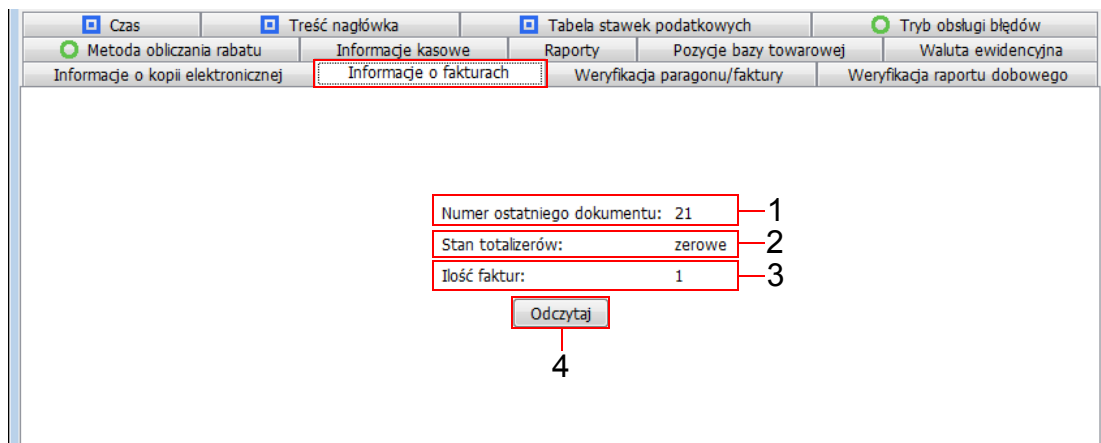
Czas | Treść nagłówka | Tabela stawek podatkowych | Tryb obsługi błędów
Metoda obliczania rabatu | Informacje kasowe | Raporty | Pozycje bazy towarowej | Waluta ewidencyjna
Informacje o kopii elektronicznej | Informacje o fakturach | Weryfikacja paragonu/faktury | Weryfikacja raportu dobowego

Numer ostatniego dokumentu: 21
1
Stan totalizerów: zerowe
2
Ilość faktur: 1
3
Odczytaj
4